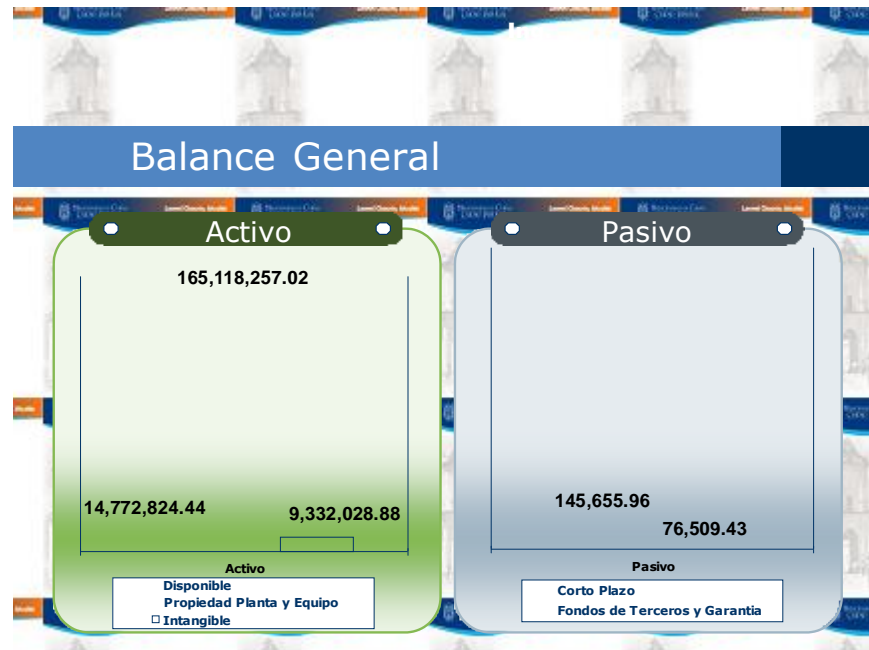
Balance General

Activo

165,118,257.02

14,772,824.44

9,332,028.88

Activo

Disponible
Propiedad Planta y Equipo
Intangible

Pasivo

145,655.96

76,509.43

Pasivo

Corto Plazo
Fondos de Terceros y Garantia